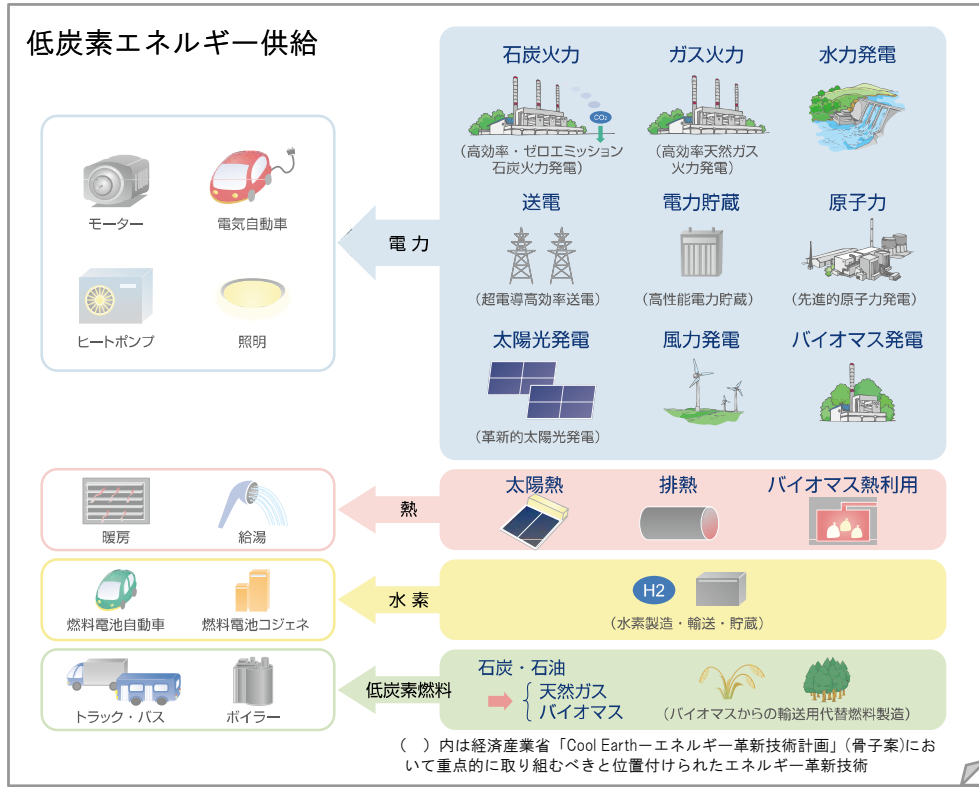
低炭素エネルギー供給

モーター
電気自動車
ヒートポンプ
照明

電力

石炭火力
$CO_2$
（高効率・ゼロエミッション石炭火力発電）
ガス火力
（高効率天然ガス火力発電）
水力発電
送電
（超電導高効率送電）
電力貯蔵
（高性能電力貯蔵）
原子力
（先進的原子力発電）
太陽光発電
（革新的太陽光発電）
風力発電
バイオマス発電

暖房
給湯

熱

太陽熱
排熱
バイオマス熱利用

燃料電池自動車
燃料電池コジェネ

水素

H2
（水素製造・輸送・貯蔵）

トラック・バス
ボイラー

低炭素燃料

石炭・石油
天然ガス
バイオマス
（バイオマスからの輸送用代替燃料製造）

（　）内は経済産業省「Cool Earthーエネルギー革新技術計画」（骨子案）において重点的に取り組むべきと位置付けられたエネルギー革新技術